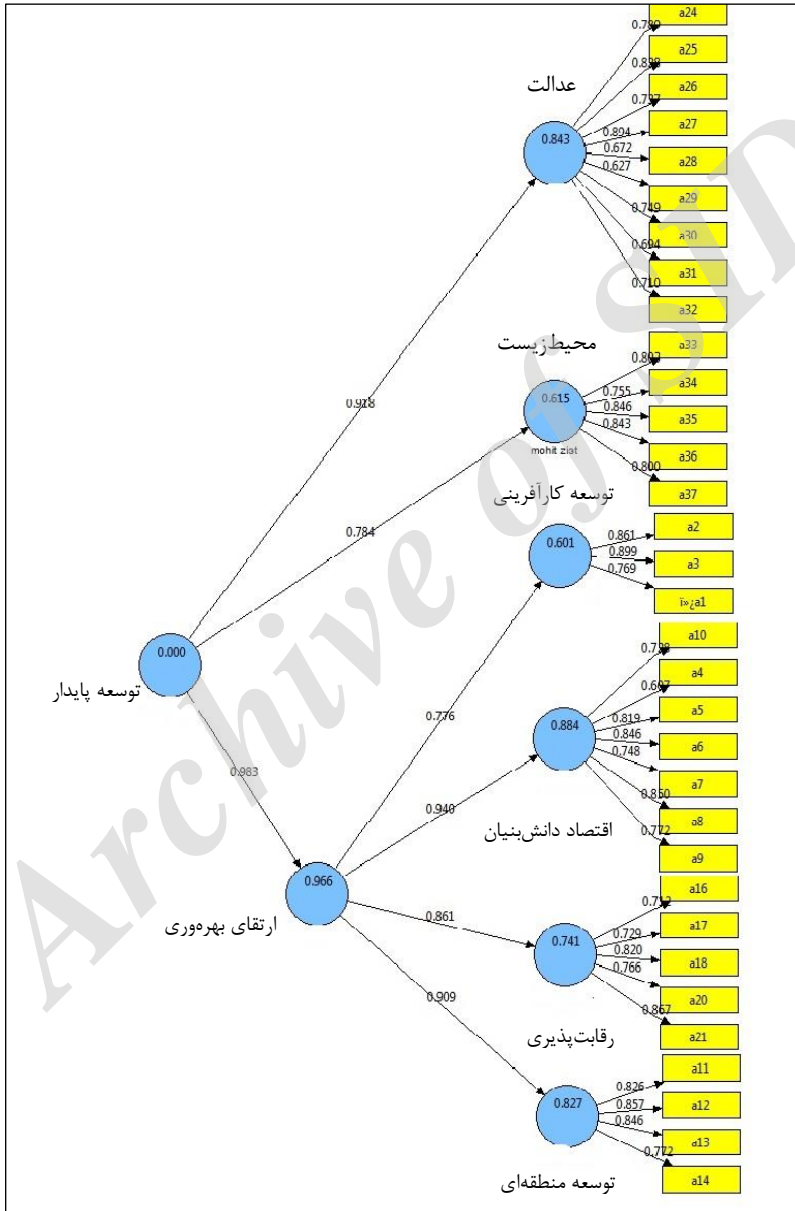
عدالت
0.843
0.789
a24
0.838
a25
0.737
a26
0.894
a27
0.672
0.627
a28
0.749
a29
0.694
a30
0.710
a31
a32
محیط‌زیست
0.615
mohit zist
0.807
a33
0.755
a34
0.846
a35
0.843
a36
0.800
a37
0.918
0.784
توسعه کارآفرینی
0.601
0.861
a2
0.899
a3
0.769
ï»¿a1
0.000
توسعه پایدار
0.983
0.776
0.884
0.739
a10
0.697
a4
0.819
a5
0.846
a6
0.748
a7
0.850
a8
0.772
a9
0.940
اقتصاد دانش‌بنیان
0.966
ارتقای بهره‌وری
0.861
0.741
0.717
a16
0.729
a17
0.820
a18
0.766
a20
0.867
a21
رقابت‌پذیری
0.909
0.827
0.826
a11
0.857
a12
0.846
a13
0.772
a14
توسعه منطقه‌ای
Archive of SID